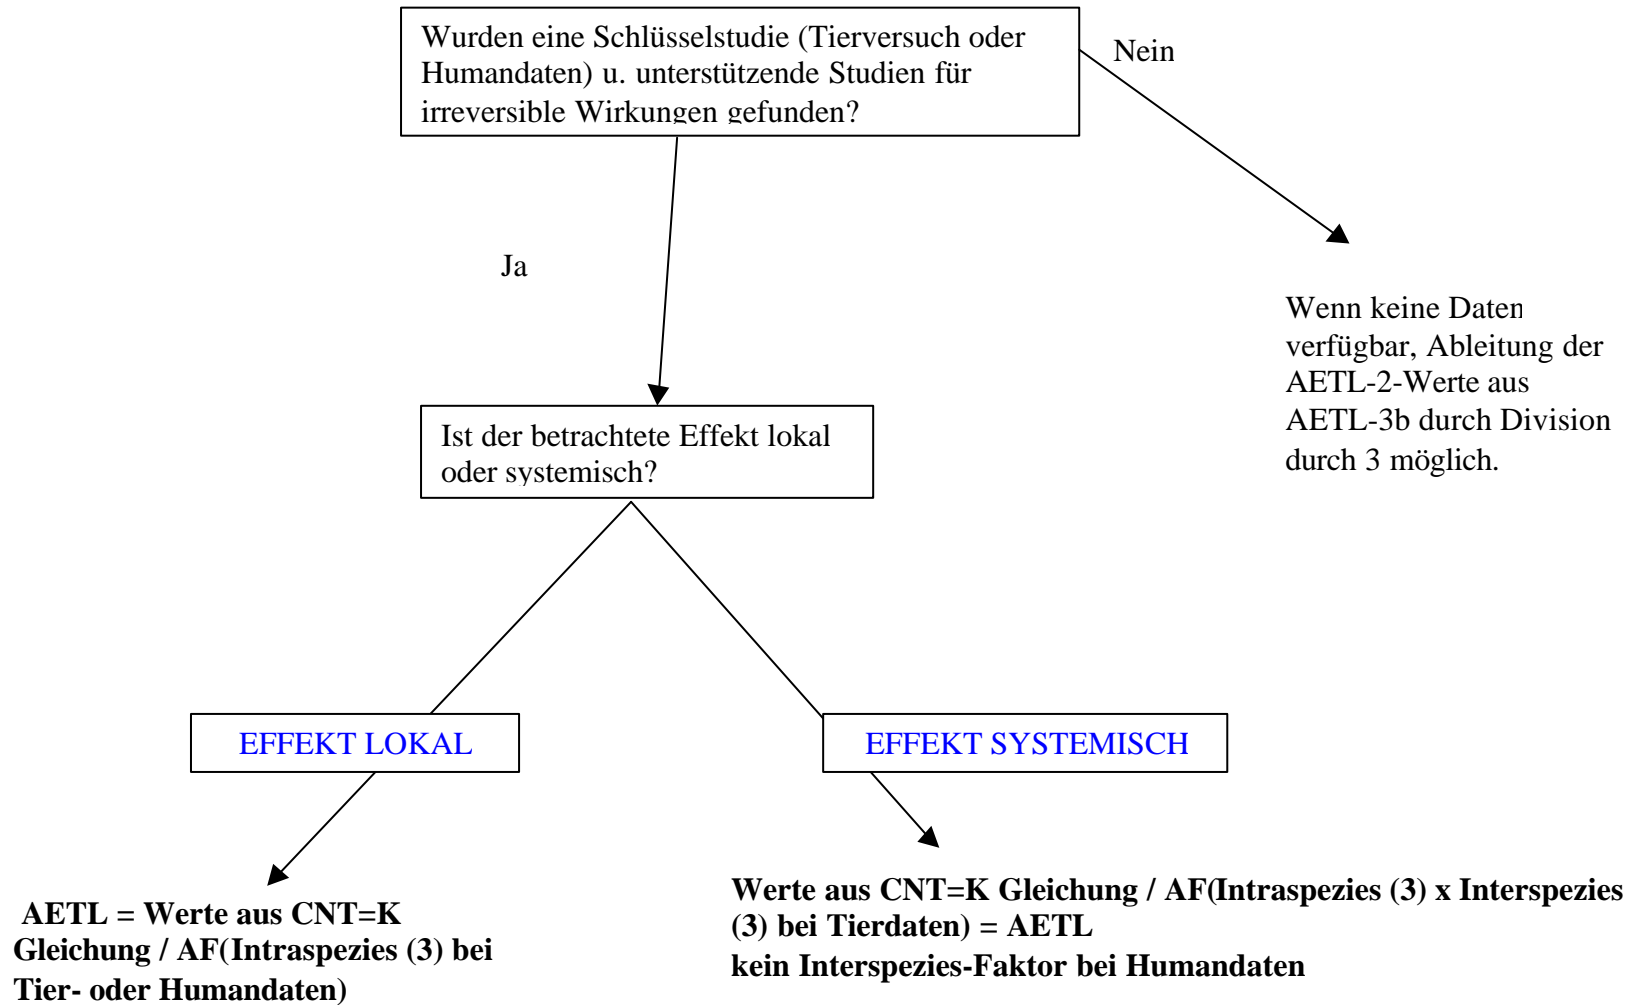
Wurden eine Schlüsselstudie (Tierversuch oder Humandaten) u. unterstützende Studien für irreversible Wirkungen gefunden?

Nein

Ja

Wenn keine Daten verfügbar, Ableitung der AETL-2-Werte aus AETL-3b durch Division durch 3 möglich.

Ist der betrachtete Effekt lokal oder systemisch?

EFFEKT LOKAL

EFFEKT SYSTEMISCH

AETL = Werte aus CNT=K Gleichung / AF(Intraspezies (3) bei Tier- oder Humandaten)

Werte aus CNT=K Gleichung / AF(Intraspezies (3) x Interspezies (3) bei Tierdaten) = AETL
kein Interspezies-Faktor bei Humandaten